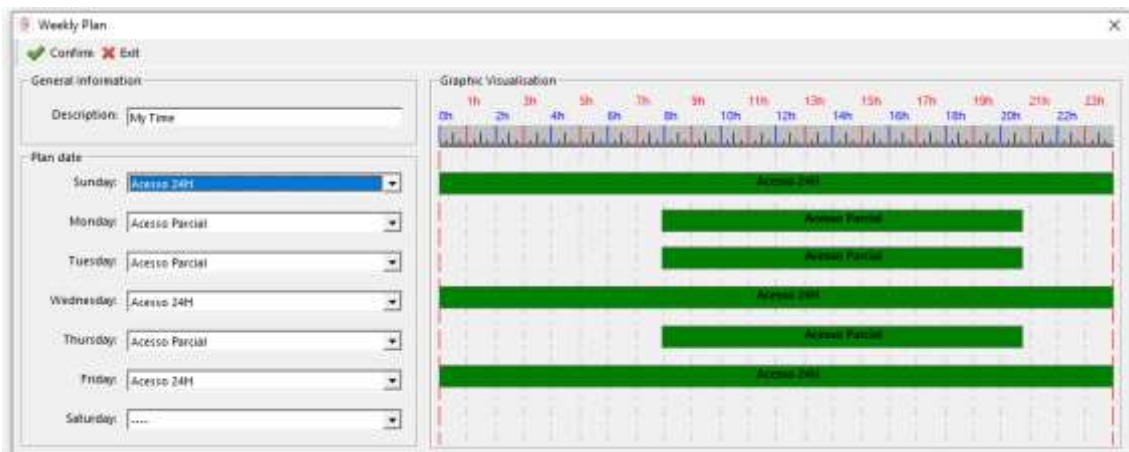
Weekly Plan

Confirm Exit

General Information

Description: My Time

Plan date

Sunday: Acesso 24H

Monday: Acesso Parcial

Tuesday: Acesso Parcial

Wednesday: Acesso 24H

Thursday: Acesso Parcial

Friday: Acesso 24H

Saturday: ----

Graphic Visualisation

1h 3h 5h 7h 9h 11h 13h 15h 17h 19h 21h 23h
0h 2h 4h 6h 8h 10h 12h 14h 16h 18h 20h 22h

Acesso 24H

Acesso Parcial

Acesso Parcial

Acesso 24H

Acesso Parcial

Acesso 24H